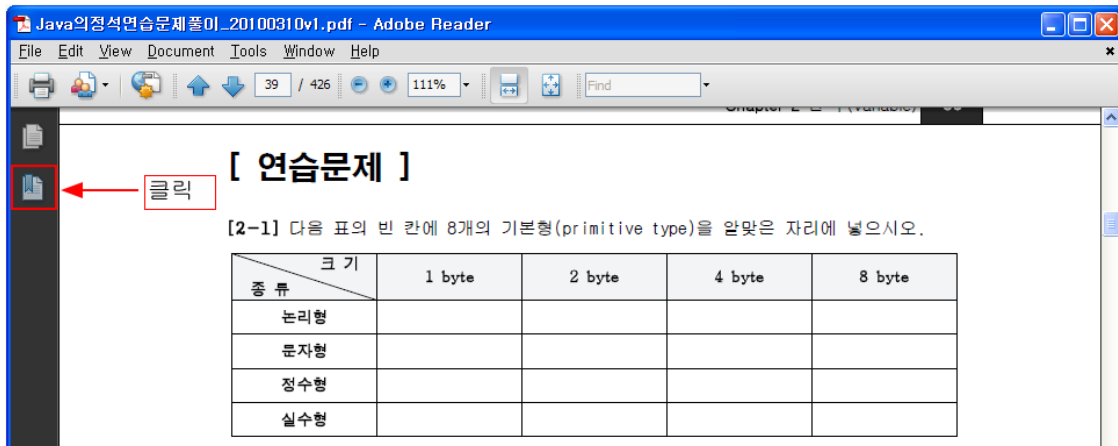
Java의정석연습문제풀이_20100310v1.pdf - Adobe Reader

File Edit View Document Tools Window Help

39 / 426 111% Find

Chapter 2 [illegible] (Variable) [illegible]

클릭

[ 연습문제 ]

[2-1] 다음 표의 빈 칸에 8개의 기본형(primitive type)을 알맞은 자리에 넣으시오.

| 크 기 / 종 류 | 1 byte | 2 byte | 4 byte | 8 byte |
|---|---|---|---|---|
| 논리형 | | | | |
| 문자형 | | | | |
| 정수형 | | | | |
| 실수형 | | | | |